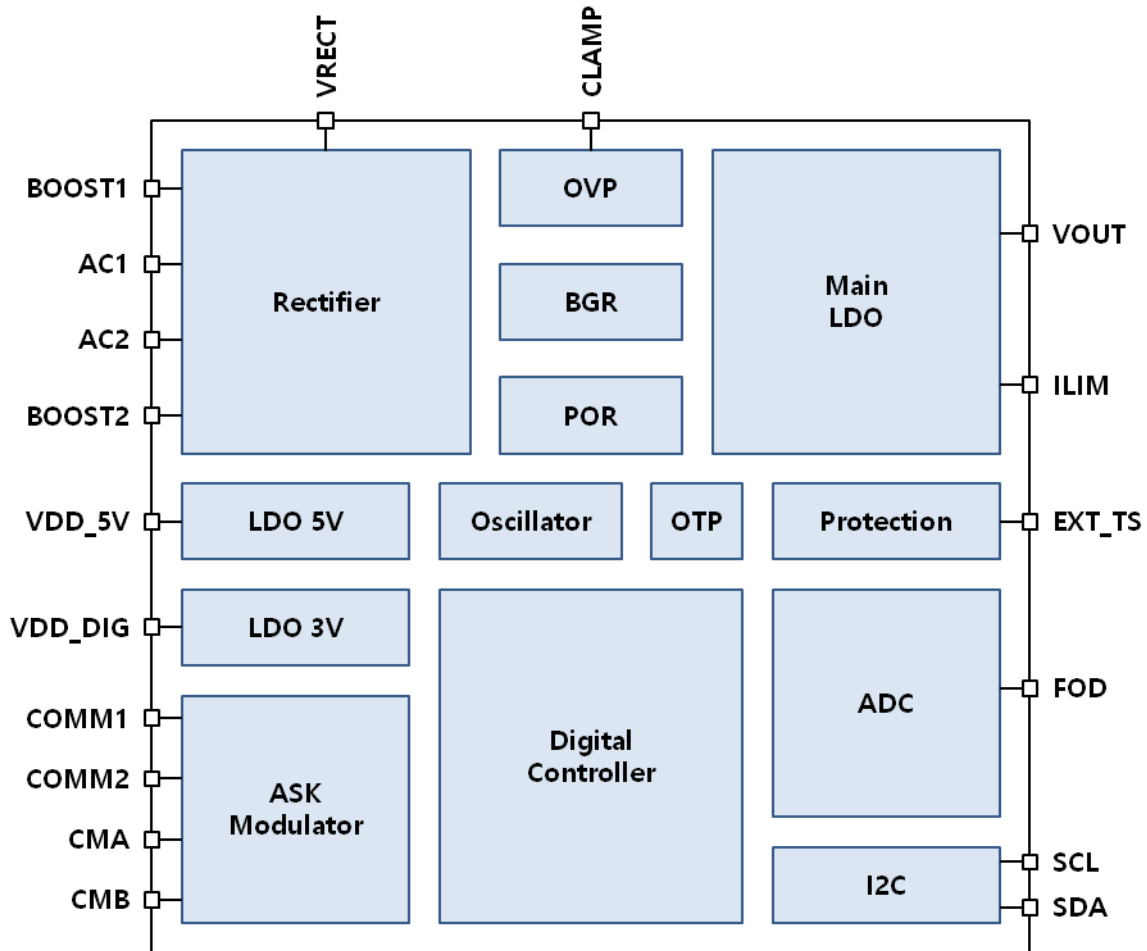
VRECT
CLAMP
BOOST1
AC1
AC2
BOOST2
Rectifier
OVP
BGR
POR
Main LDO
VOUT
ILIM
VDD_5V
LDO 5V
Oscillator
OTP
Protection
EXT_TS
VDD_DIG
LDO 3V
Digital Controller
ADC
FOD
COMM1
COMM2
CMA
CMB
ASK Modulator
I2C
SCL
SDA